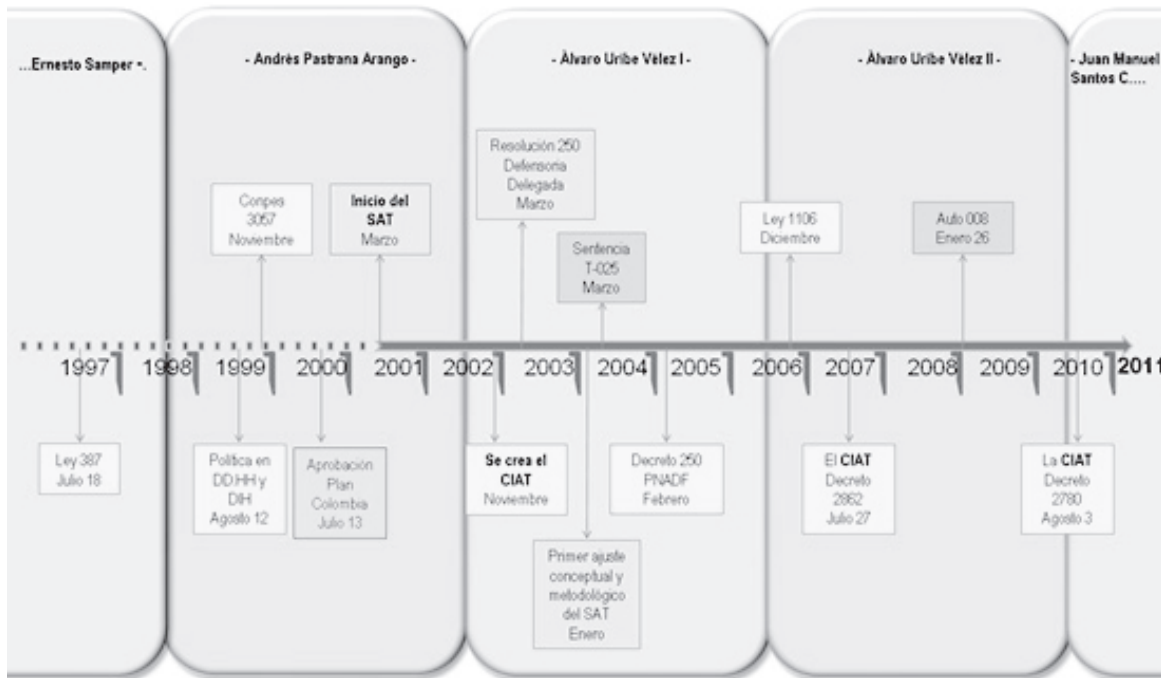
...Ernesto Samper -.

- Andrès Pastrana Arango -

- Àlvaro Uribe Vélez I -

- Àlvaro Uribe Vélez II -

- Juan Manuel Santos C....

Conpes 3057 Noviembre

Inicio del SAT Marzo

Resolución 250 Defensoria Delegada Marzo

Sentencia T-025 Marzo

Ley 1106 Diciembre

Auto 008 Enero 26

1997 1998 1999 2000 2001 2002 2003 2004 2005 2006 2007 2008 2009 2010 2011

Ley 387 Julio 18

Politica en DD.HH y DIH Agosto 12

Aprobación Plan Colombia Julio 13

Se crea el CIAT Noviembre

Primer ajuste conceptual y metodológico del SAT Enero

Decreto 250 PNADF Febrero

El CIAT Decreto 2862 Julio 27

La CIAT Decreto 2780 Agosto 3